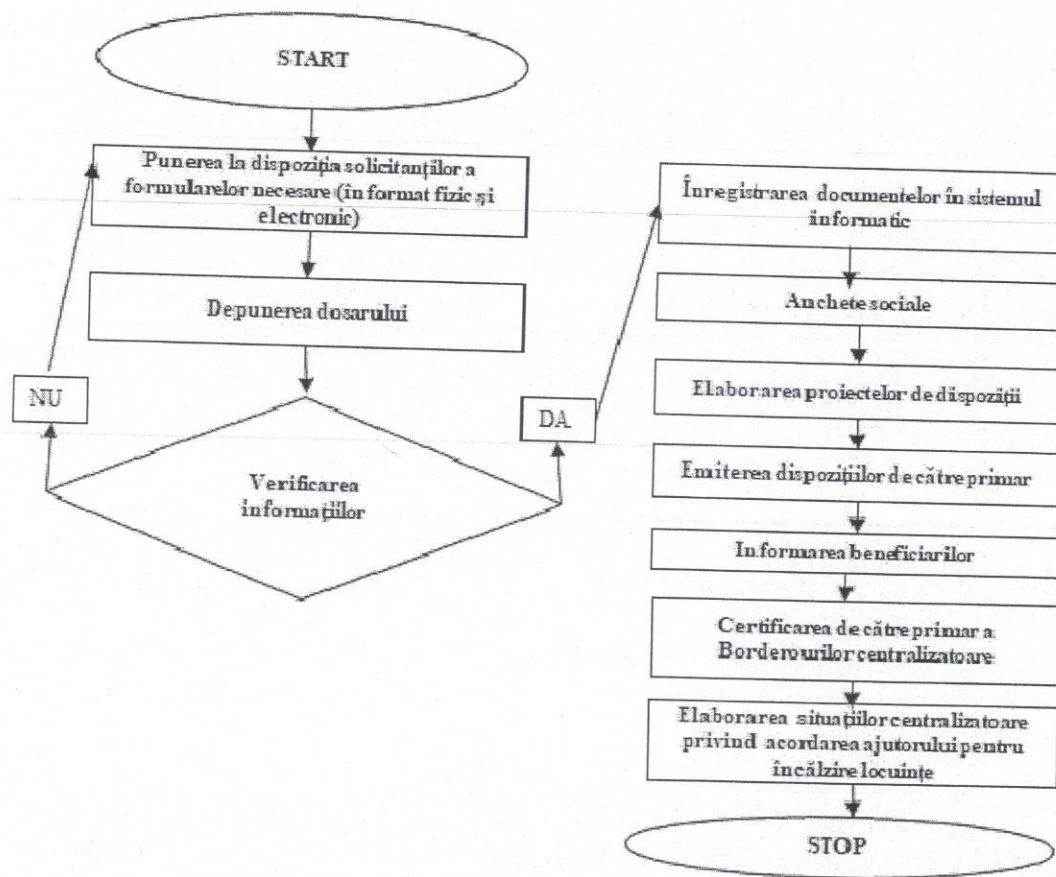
START

Punerea la dispoziția solicitanților a formularelor necesare (în format fizic și electronic)

Depunerea dosarului

NU

Verificarea informațiilor

DA

Înregistrarea documentelor în sistemul informatic

Anchete sociale

Elaborarea proiectelor de dispoziții

Emiterea dispozițiilor de către primar

Informarea beneficiarilor

Certificarea de către primar a Borderourilor centralizatoare

Elaborarea situațiilor centralizatoare privind acordarea ajutorului pentru încălzire locuințe

STOP